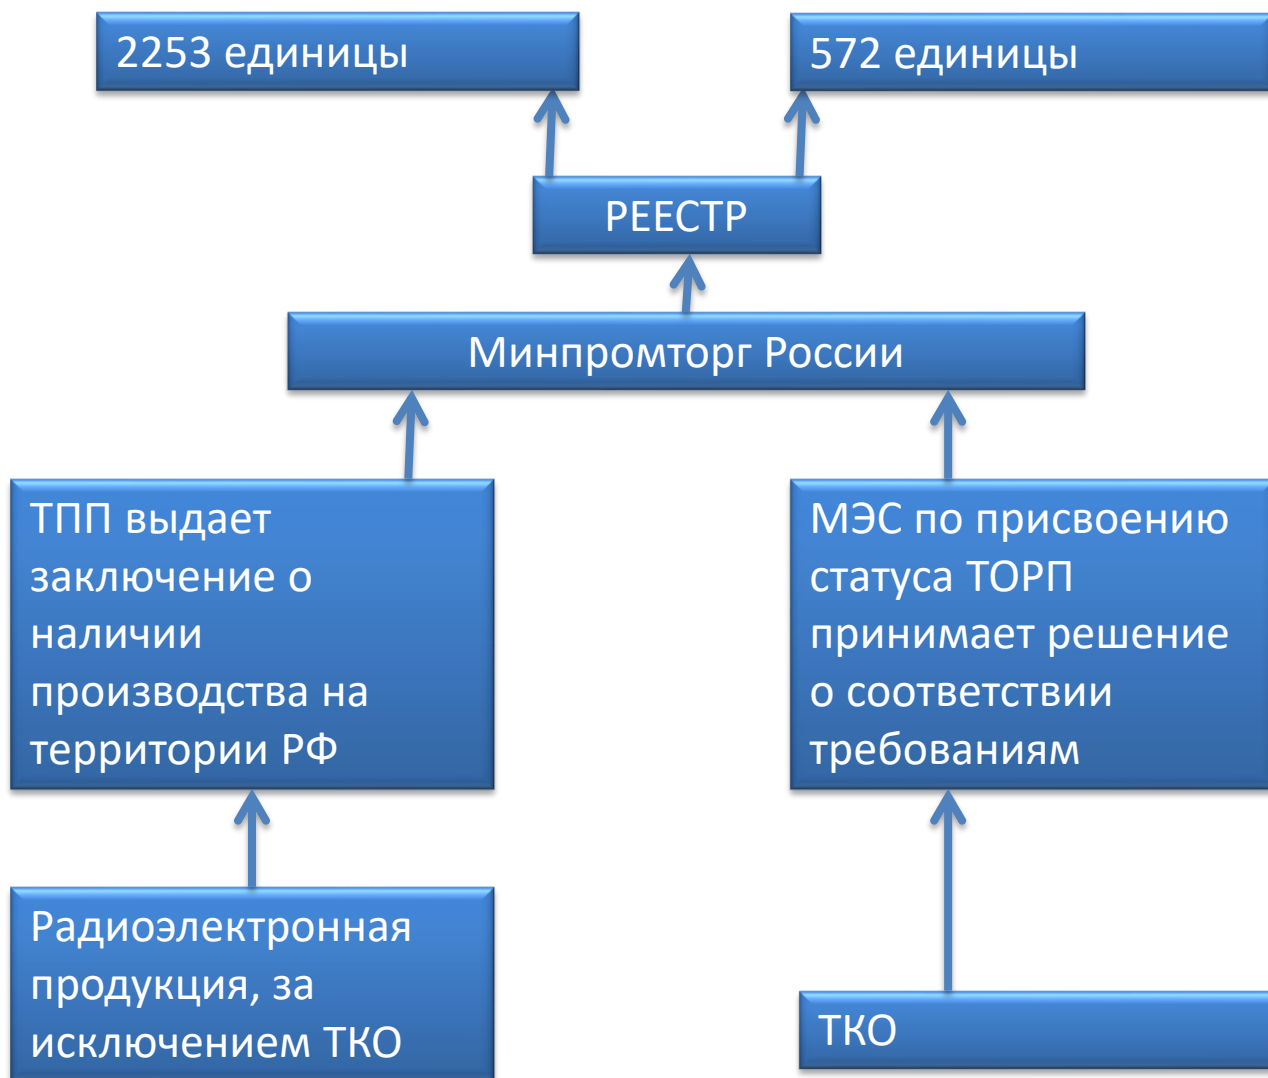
2253 единицы

572 единицы

РЕЕСТР

Минпромторг России

ТПП выдает заключение о наличии производства на территории РФ

МЭС по присвоению статуса ТОРП принимает решение о соответствии требованиям

Радиоэлектронная продукция, за исключением ТКО

ТКО